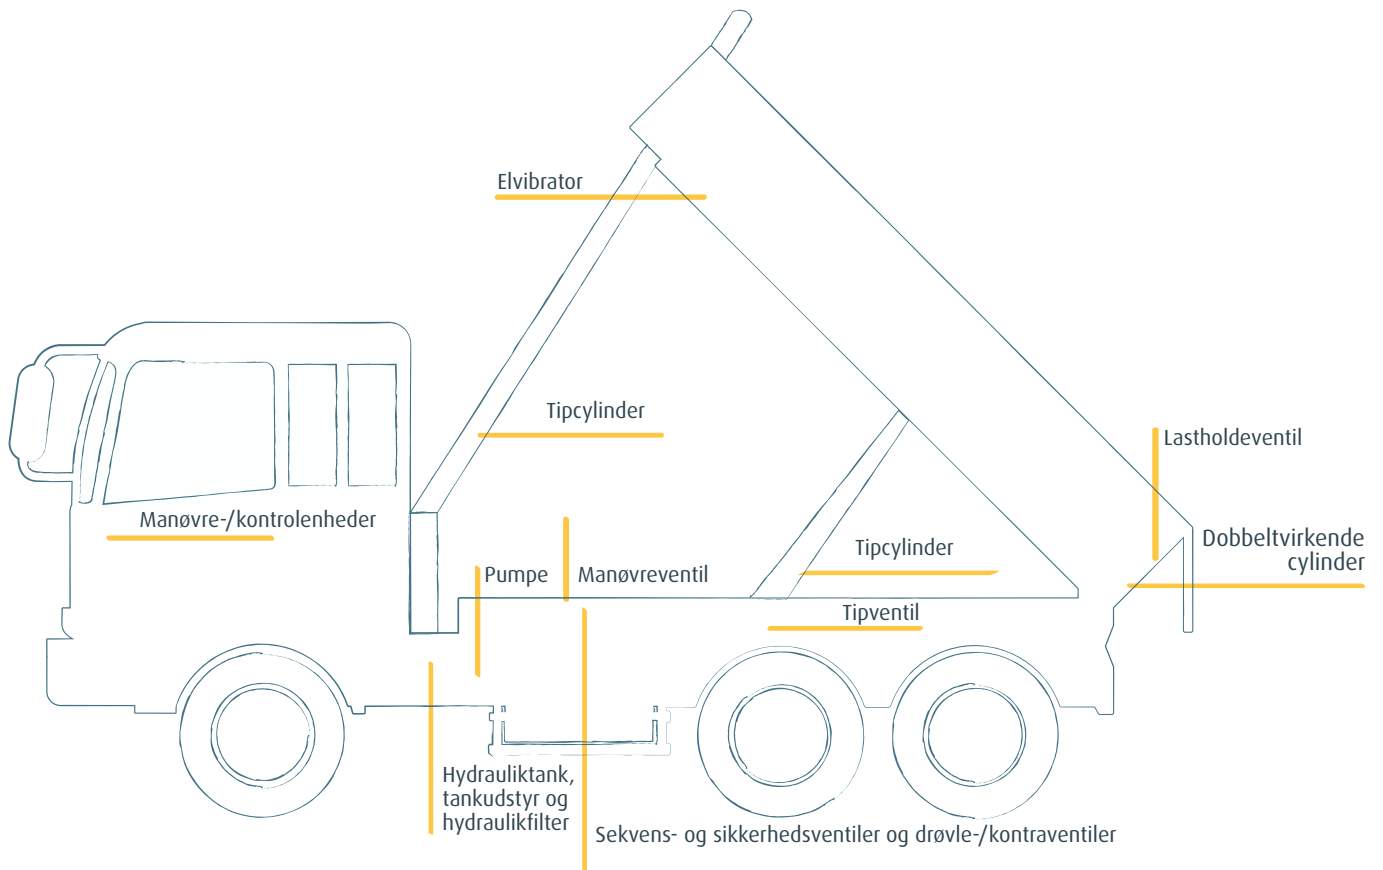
Elvibrator

Tipcylinder

Lastholdeventil

Manøvre-/kontrolenheder

Dobbeltvirkende cylinder

Tipcylinder

Pumpe

Manøvreventil

Tipventil

Hydrauliktank, tankudstyr og hydraulikfilter

Sekvens- og sikkerhedsventiler og drøvle-/kontraventiler